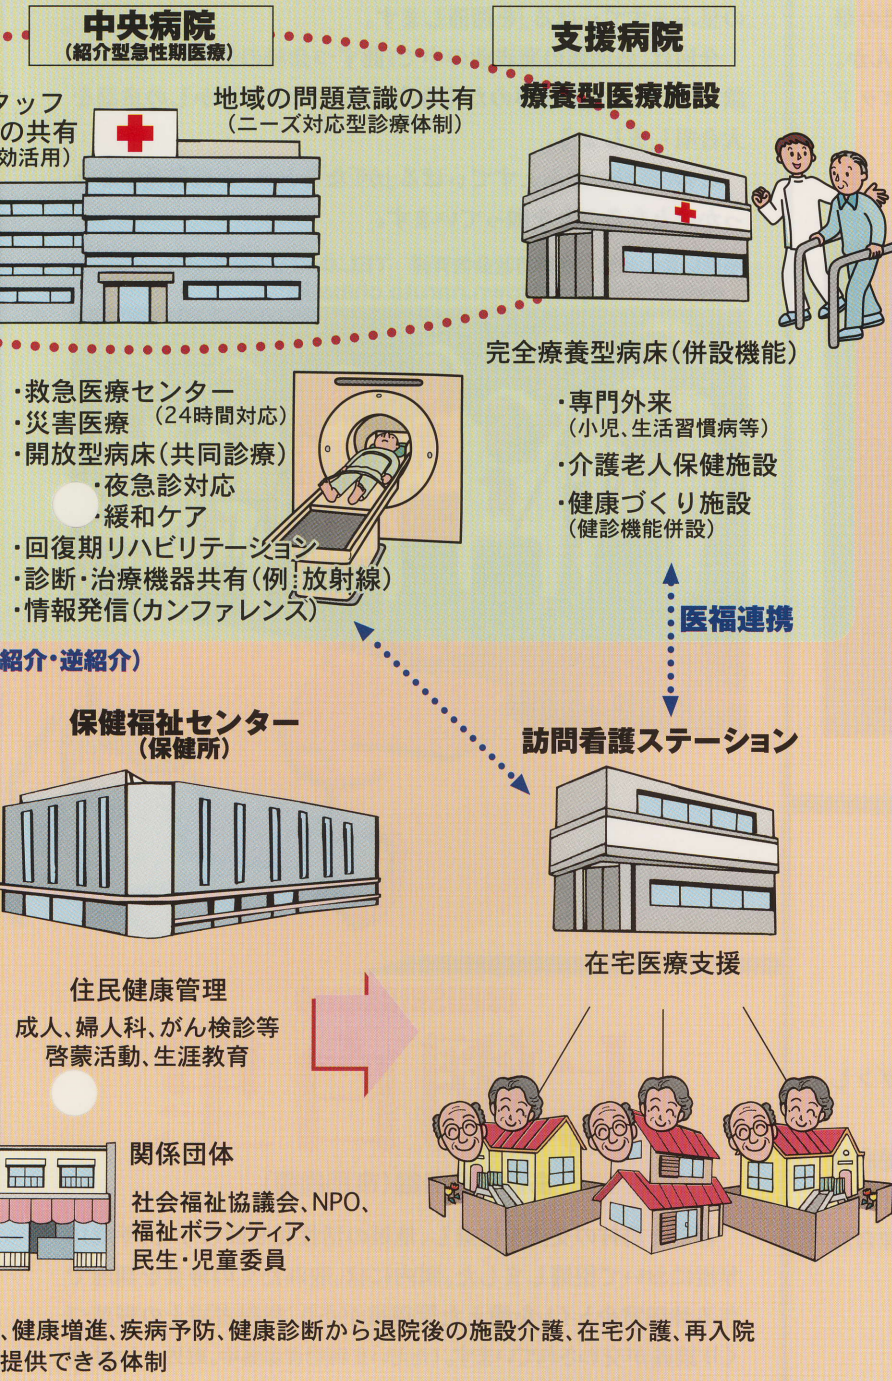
中央病院
(紹介型急性期医療)

支援病院

タッフ
の共有
効活用)

地域の問題意識の共有
(ニーズ対応型診療体制)

療養型医療施設

完全療養型病床(併設機能)

・救急医療センター
・災害医療 (24時間対応)
・開放型病床(共同診療)
・夜急診対応
・緩和ケア
・回復期リハビリテーション
・診断・治療機器共有(例 放射線)
・情報発信(カンファレンス)

・専門外来
(小児、生活習慣病等)
・介護老人保健施設
・健康づくり施設
(健診機能併設)

医福連携

紹介・逆紹介)

保健福祉センター
(保健所)

訪問看護ステーション

在宅医療支援

住民健康管理
成人、婦人科、がん検診等
啓蒙活動、生涯教育

関係団体
社会福祉協議会、NPO、
福祉ボランティア、
民生・児童委員

、健康増進、疾病予防、健康診断から退院後の施設介護、在宅介護、再入院
提供できる体制